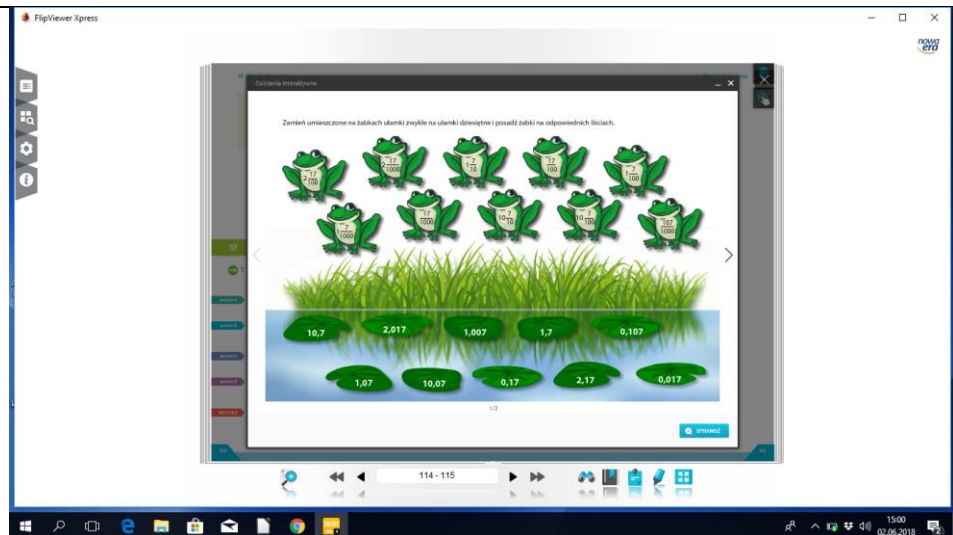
FlipViewer Xpress

nowa era

Ćwiczenia interaktywne

Zamień umieszczone na żabkach ułamki zwykłe na ułamki dziesiętne i posadź żabki na odpowiednich liściach.

$2\frac{17}{100}$ $2\frac{17}{1000}$ $1\frac{7}{10}$ $\frac{17}{100}$ $1\frac{7}{100}$

$\frac{17}{1000}$ $\frac{17}{1000}$ $10\frac{7}{10}$ $10\frac{7}{100}$ $\frac{107}{1000}$

10,7 2,017 1,007 1,7 0,107

1,07 10,07 0,17 2,17 0,017

1/2

SPRAWDŹ

114 - 115

15:00
02.06.2018